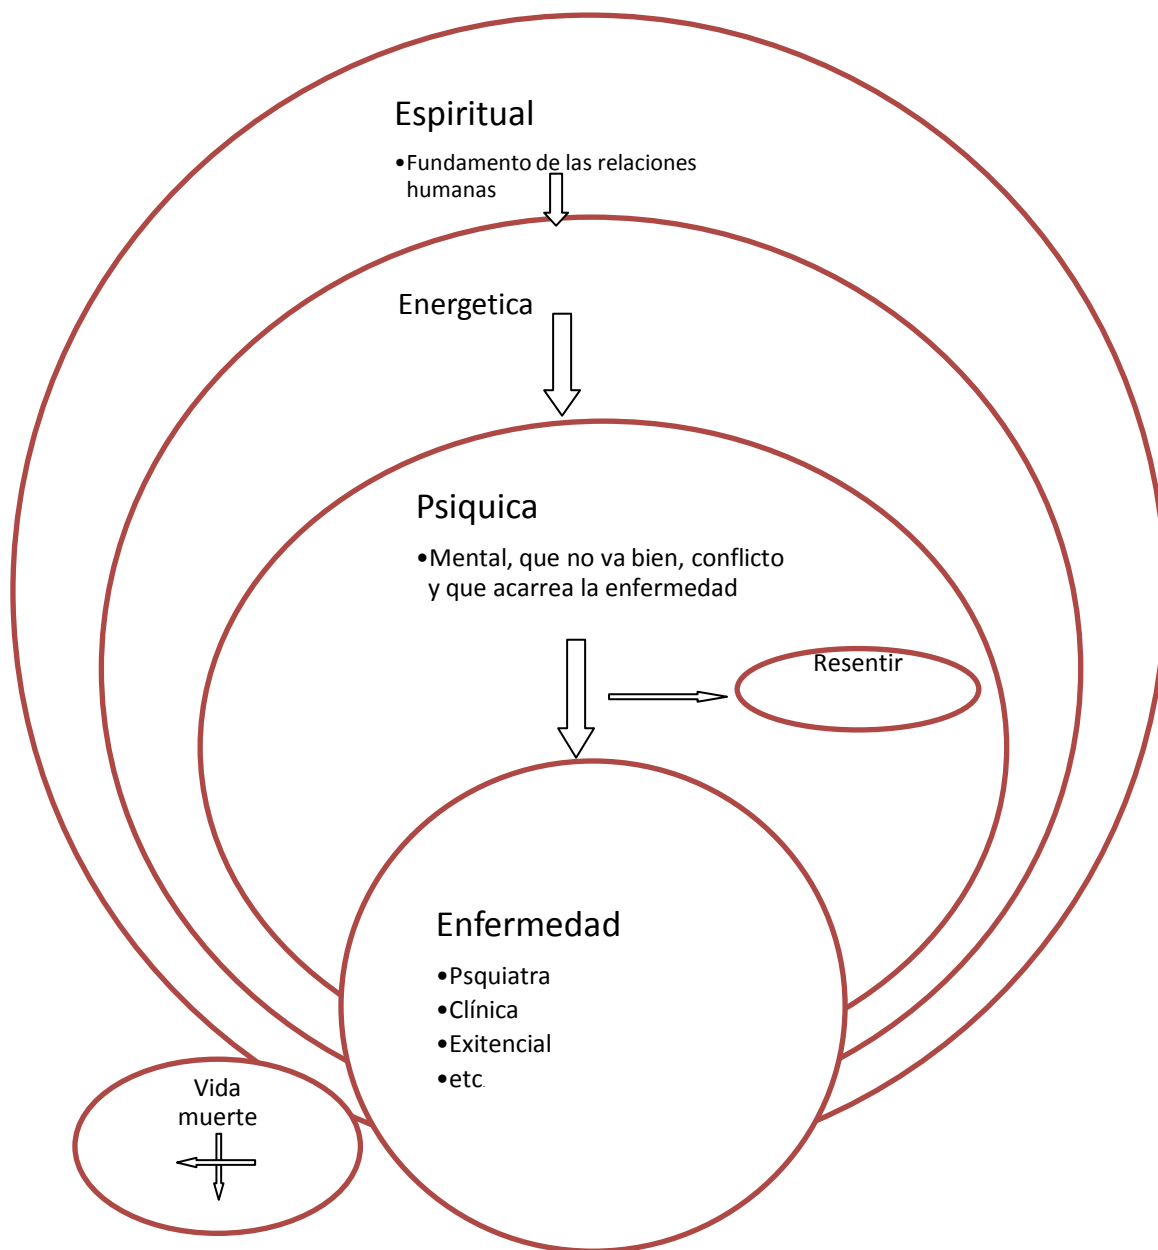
Espiritual

•Fundamento de las relaciones humanas

Energetica

Psiquica

•Mental, que no va bien, conflicto y que acarrea la enfermedad

Resentir

Enfermedad

•Psquiatra
•Clínica
•Exitencial
•etc.

Vida
muerte